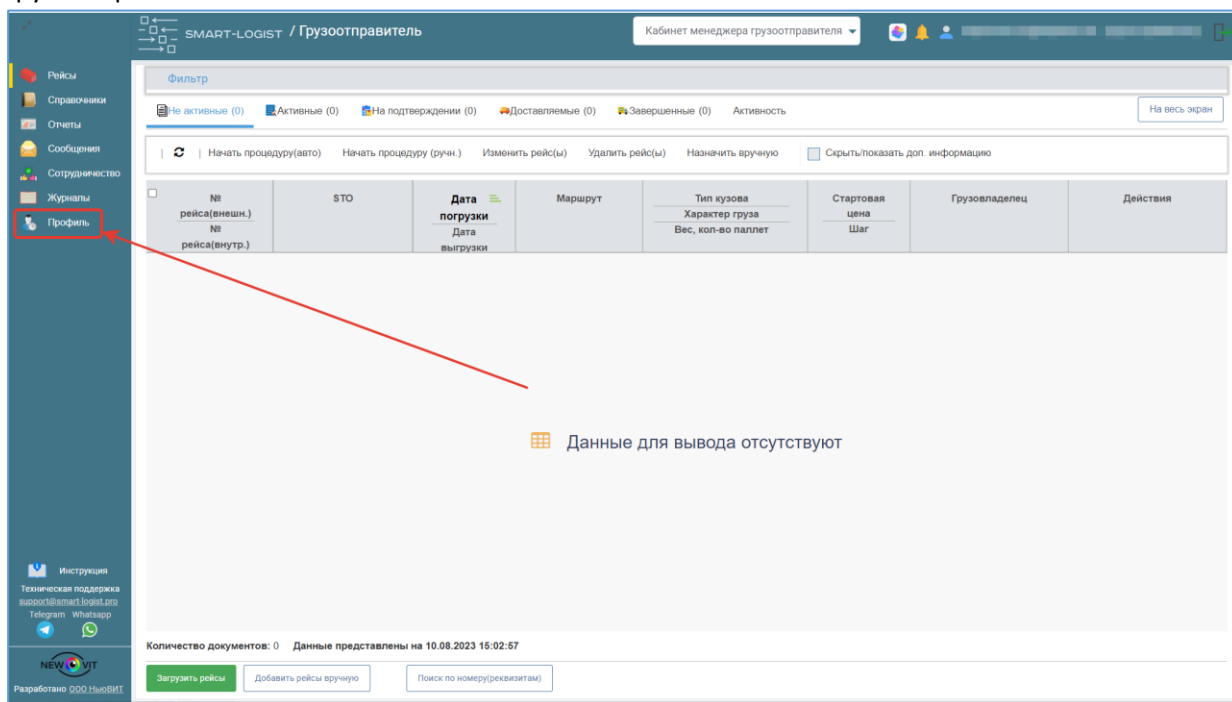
SMART-LOGIST / Грузоотправитель

Кабинет менеджера грузоотправителя

Рейсы
Справочники
Отчеты
Сообщения
Сотрудничество
Журналы
Профиль

Фильтр

Не активные (0) Активные (0) На подтверждении (0) Доставляемые (0) Завершенные (0) Активность

На весь экран

Начать процедуру(авто) Начать процедуру (ручн.) Изменить рейс(ы) Удалить рейс(ы) Назначить вручную Скрыть/показать доп. информацию

| № рейса(внешн.) № рейса(внутр.) | STO | Дата погрузки Дата выгрузки | Маршрут | Тип кузова Характер груза Вес, кол-во паллет | Стартовая цена Шаг | Грузовладелец | Действия |
|---|---|---|---|---|---|---|---|

Данные для вывода отсутствуют

Инструкция
Техническая поддержка
support@smart-logist.pro
Telegram Whatsapp

NEWVIT
Разработано ООО НьюВИТ

Количество документов: 0 Данные представлены на 10.08.2023 15:02:57

Загрузить рейсы Добавить рейсы вручную Поиск по номеру(реквизитам)